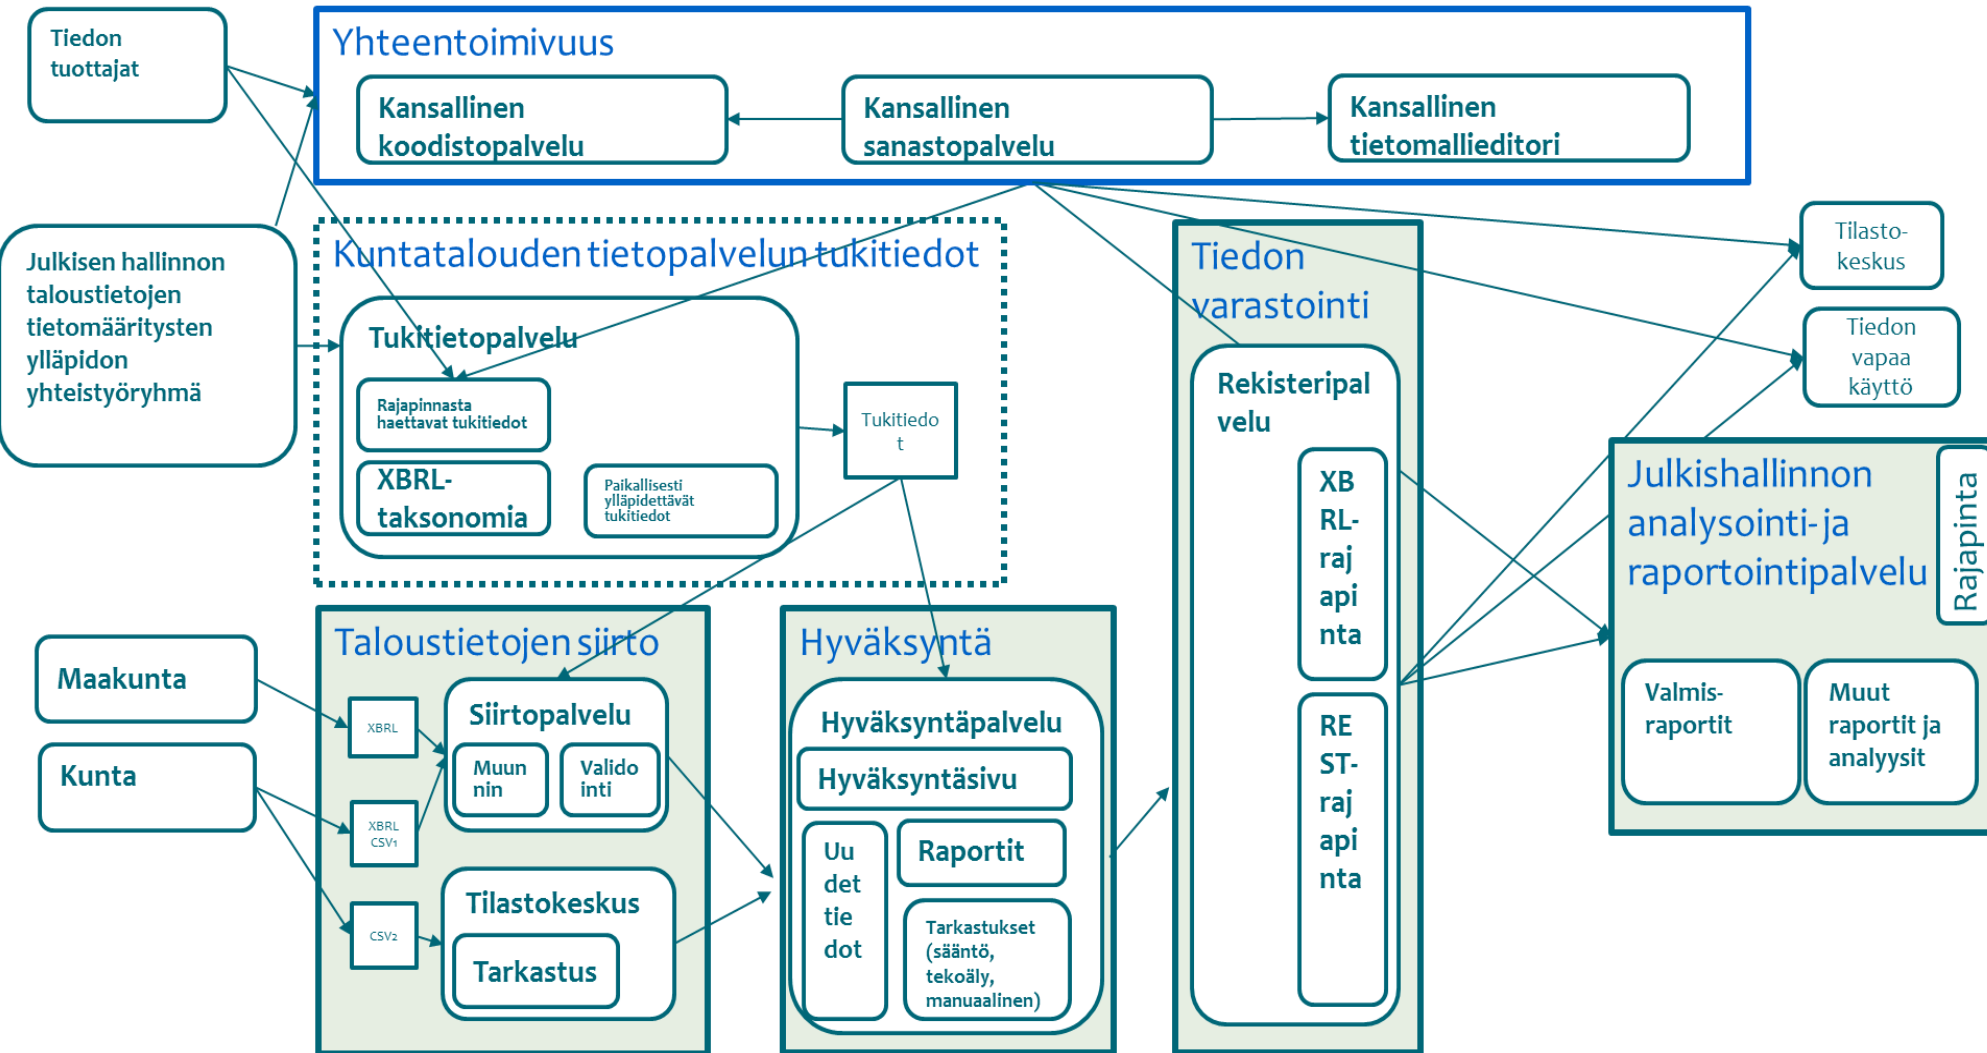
Tiedon tuottajat

Yhteentoimivuus

Kansallinen koodistopalvelu

Kansallinen sanastopalvelu

Kansallinen tietomallieditori

Julkisen hallinnon taloustietojen tietomääritysten ylläpidon yhteistyöryhmä

Kuntatalouden tietopalvelun tukitiedot

Tukitietopalvelu

Rajapinnasta haettavat tukitiedot

XBRL-taksonomia

Paikallisesti ylläpidettävät tukitiedot

Tukitiedot

Tiedon varastointi

Rekisteripalvelu

XBRL-rajapinta

REST-rajapinta

Tilasto-keskus

Tiedon vapaa käyttö

Julkishallinnon analysointi- ja raportointipalvelu

Rajapinta

Valmis-raportit

Muut raportit ja analyysit

Maakunta

Kunta

Taloustietojen siirto

XBRL

XBRL CSV1

CSV2

Siirtopalvelu

Muunnin

Validointi

Tilastokeskus

Tarkastus

Hyväksyntä

Hyväksyntäpalvelu

Hyväksyntäsivu

Uudet tiedot

Raportit

Tarkastukset (sääntö, tekoäly, manuaalinen)